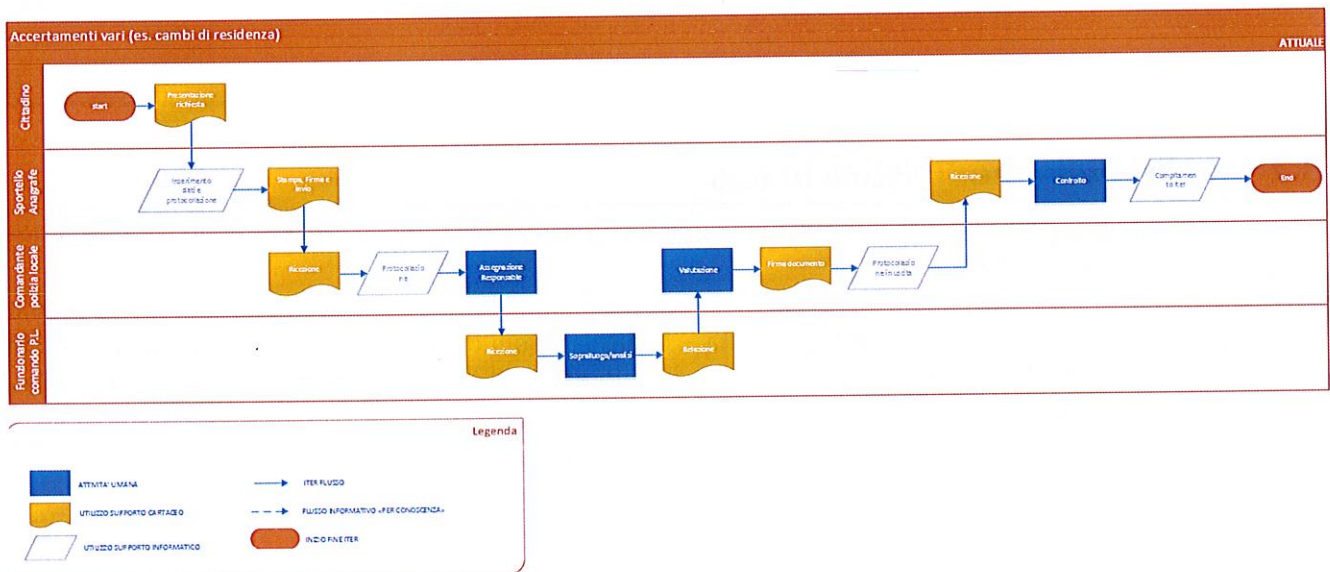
Accertamenti vari (es. cambi di residenza)

ATTUALE

Cittadino

start

Presentazione richiesta

Sportello Anagrafe

Inserimento dati e protocollazione

Stampa, Firma e invio

Ricezione

Controllo

Completamento iter

End

Comandante polizia locale

Ricezione

Protocollazione

Assegnazione Responsabile

Valutazione

Firma documento

Protocollazione in uscita

Funzionario comando P.L.

Ricezione

Sopralluogo/analisi

Relazione

Legenda

ATTIVITA' UMANA

UTILIZZO SUPPORTO CARTACEO

UTILIZZO SUPPORTO INFORMATICO

ITER FLUSSO

FLUSSO INFORMATIVO «PER CONOSCENZA»

INIZIO FINE ITER